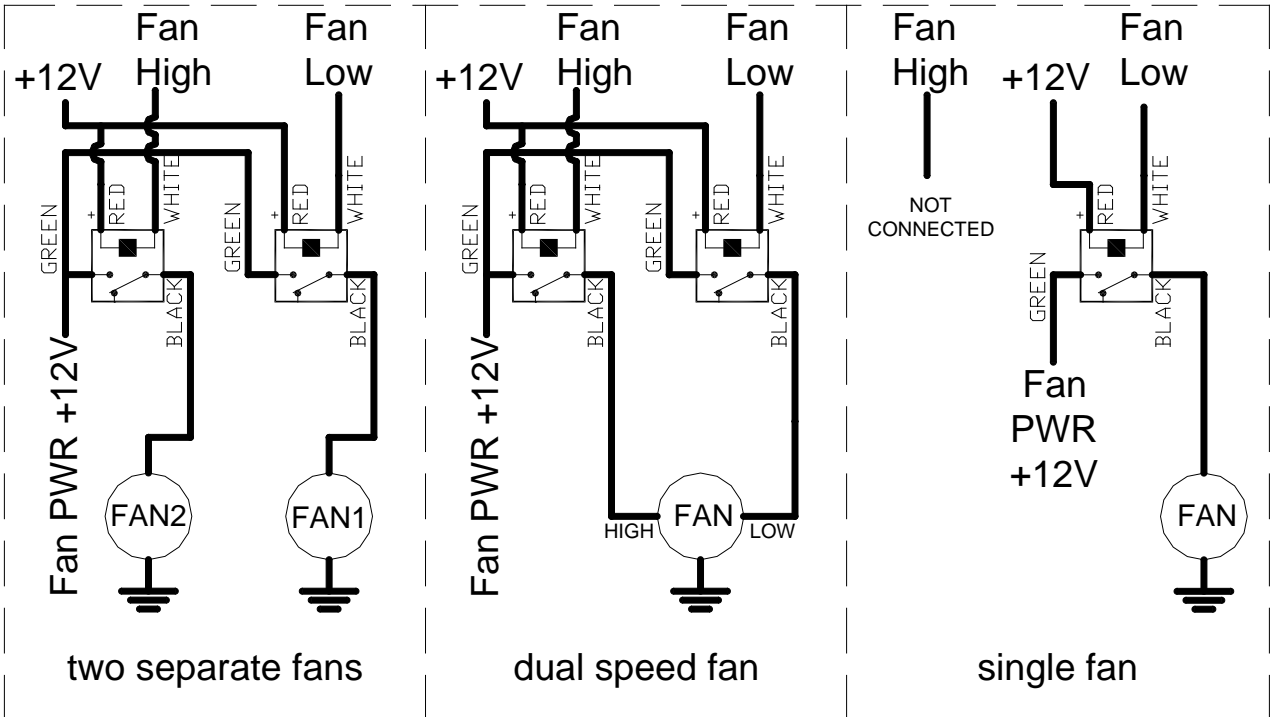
+12V
Fan High
Fan Low
+
RED
WHITE
GREEN
+
RED
WHITE
GREEN
BLACK
BLACK
Fan PWR +12V
FAN2
FAN1
two separate fans

+12V
Fan High
Fan Low
+
RED
WHITE
GREEN
+
RED
WHITE
GREEN
BLACK
BLACK
Fan PWR +12V
HIGH
FAN
LOW
dual speed fan

Fan High
NOT CONNECTED
+12V
Fan Low
+
RED
WHITE
GREEN
BLACK
Fan PWR +12V
FAN
single fan